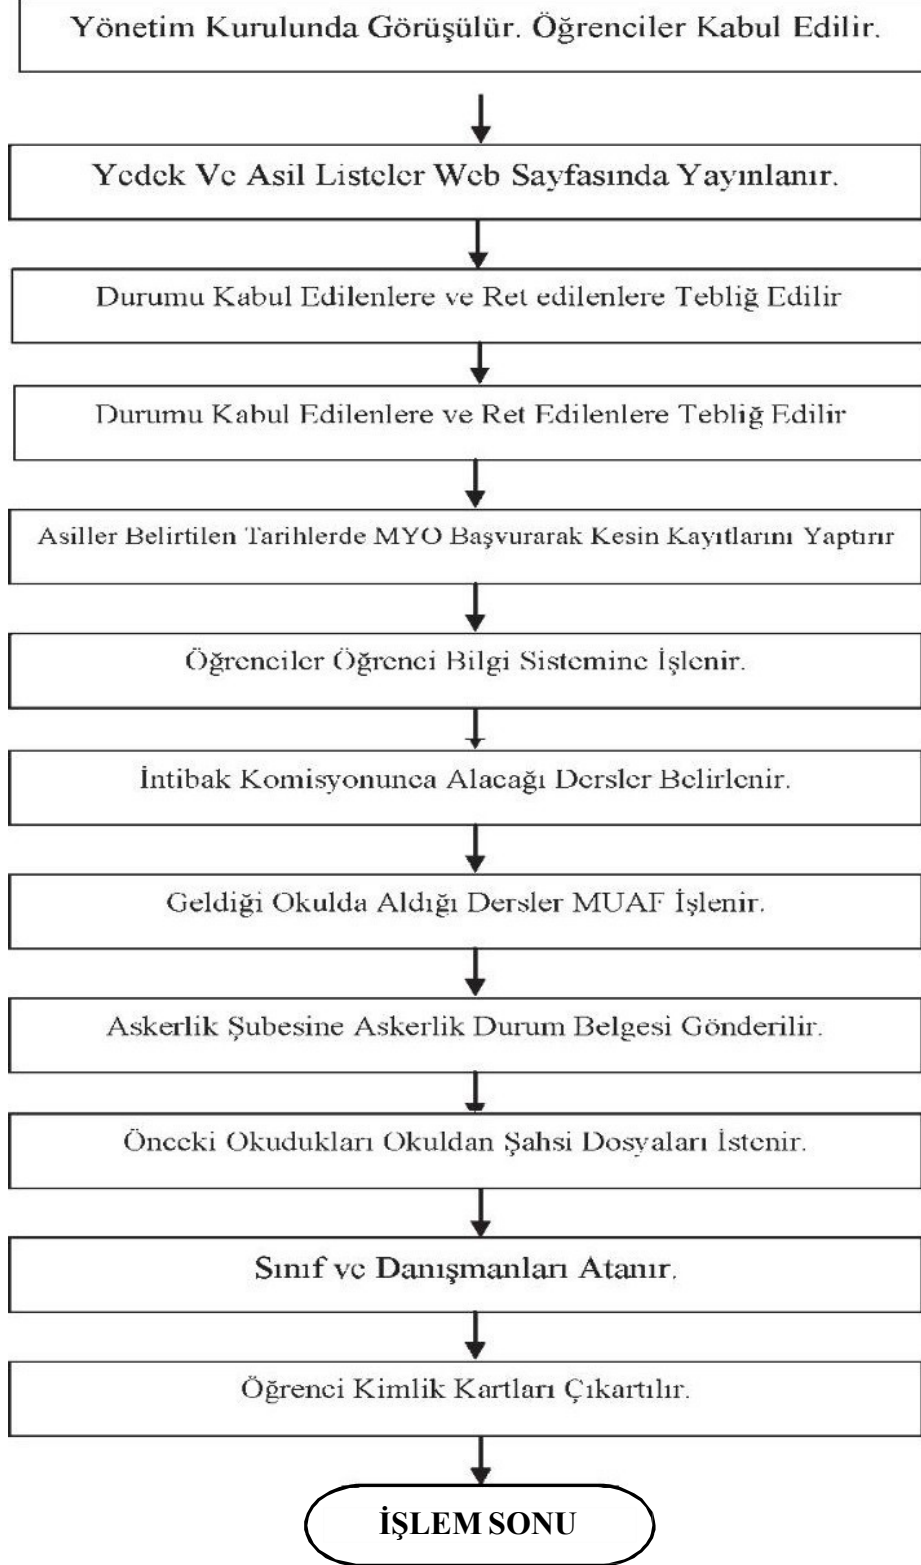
Yönetim Kurulunda Görüşülür. Öğrenciler Kabul Edilir.

Yedek Ve Asil Listeler Web Sayfasında Yayınlanır.

Durumu Kabul Edilenlere ve Ret edilenlere Tebliğ Edilir

Durumu Kabul Edilenlere ve Ret Edilenlere Tebliğ Edilir

Asiller Belirtilen Tarihlerde MYO Başvurarak Kesin Kayıtlarını Yaptırır

Öğrenciler Öğrenci Bilgi Sistemine İşlenir.

İntibak Komisyonunca Alacağı Dersler Belirlenir.

Geldiği Okulda Aldığı Dersler MUAF İşlenir.

Askerlik Şubesine Askerlik Durum Belgesi Gönderilir.

Önceki Okudukları Okuldan Şahsi Dosyaları İstenir.

Sınıf ve Danışmanları Atanır.

Öğrenci Kimlik Kartları Çıkartılır.

İŞLEM SONU